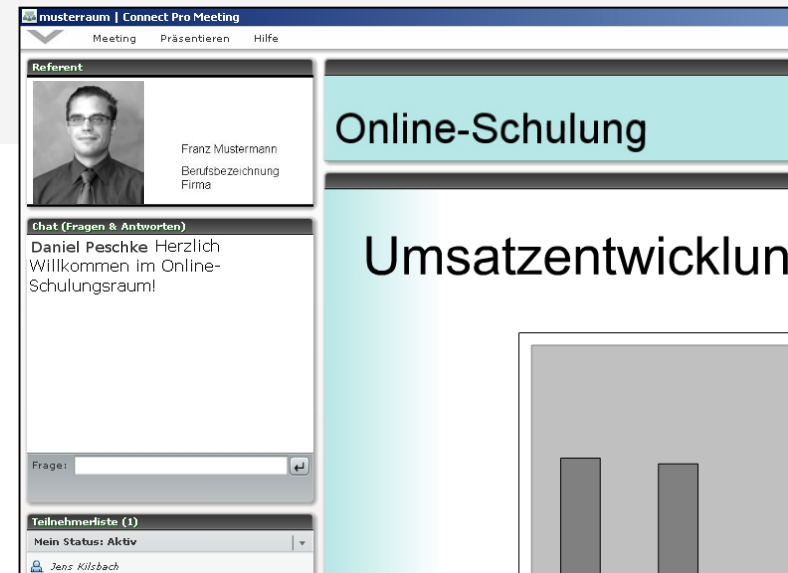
musterraum | Connect Pro Meeting

Meeting Präsentieren Hilfe

Referent

Franz Mustermann

Berufsbezeichnung
Firma

Chat (Fragen & Antworten)

Daniel Peschke Herzlich Willkommen im Online-Schulungsraum!

Frage:

Teilnehmerliste (1)

Mein Status: Aktiv

Jens Kilsbach

Online-Schulung

Umsatzentwicklun